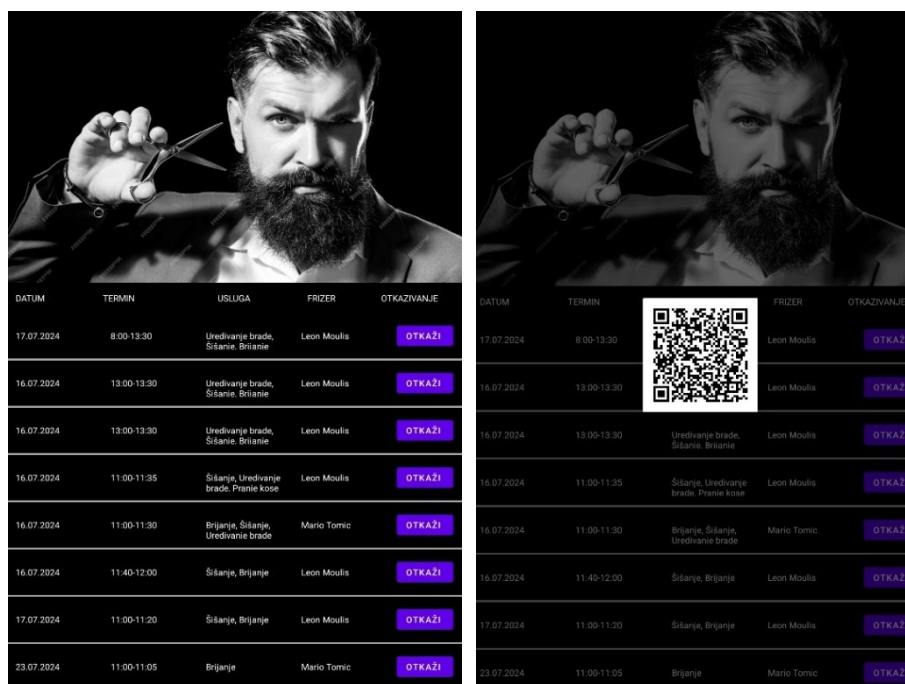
| DATUM | TERMIN | USLUGA | FRIZER | OTKAZIVANJE |
|---|---|---|---|---|
| 17.07.2024 | 8:00-13:30 | Uredivanje brade, Šišanie, Briianie | Leon Moulis | OTKAŽI |
| 16.07.2024 | 13:00-13:30 | Uredivanje brade, Šišanie, Briianie | Leon Moulis | OTKAŽI |
| 16.07.2024 | 13:00-13:30 | Uredivanje brade, Šišanie, Briianie | Leon Moulis | OTKAŽI |
| 16.07.2024 | 11:00-11:35 | Šišanje, Uredivanje brade, Pranie kose | Leon Moulis | OTKAŽI |
| 16.07.2024 | 11:00-11:30 | Brijanje, Šišanje, Uredivanie brade | Mario Tomic | OTKAŽI |
| 16.07.2024 | 11:40-12:00 | Šišanje, Brijanje | Leon Moulis | OTKAŽI |
| 17.07.2024 | 11:00-11:20 | Šišanje, Brijanje | Leon Moulis | OTKAŽI |
| 23.07.2024 | 11:00-11:05 | Brijanje | Mario Tomic | OTKAŽI |

| DATUM | TERMIN | | FRIZER | OTKAZIVANJE |
|---|---|---|---|---|
| 17.07.2024 | 8:00-13:30 | | Leon Moulis | OTKAŽ |
| 16.07.2024 | 13:00-13:30 | | Leon Moulis | OTKAŽ |
| 16.07.2024 | 13:00-13:30 | Uredivanje brade, Šišanie, Briianie | Leon Moulis | OTKAŽ |
| 16.07.2024 | 11:00-11:35 | Šišanje, Uredivanje brade, Pranie kose | Leon Moulis | OTKAŽ |
| 16.07.2024 | 11:00-11:30 | Brijanje, Šišanje, Uredivanie brade | Mario Tomic | OTKAŽ |
| 16.07.2024 | 11:40-12:00 | Šišanje, Brijanje | Leon Moulis | OTKAŽ |
| 17.07.2024 | 11:00-11:20 | Šišanje, Brijanje | Leon Moulis | OTKAŽ |
| 23.07.2024 | 11:00-11:05 | Brijanje | Mario Tomic | OTKAŽ |